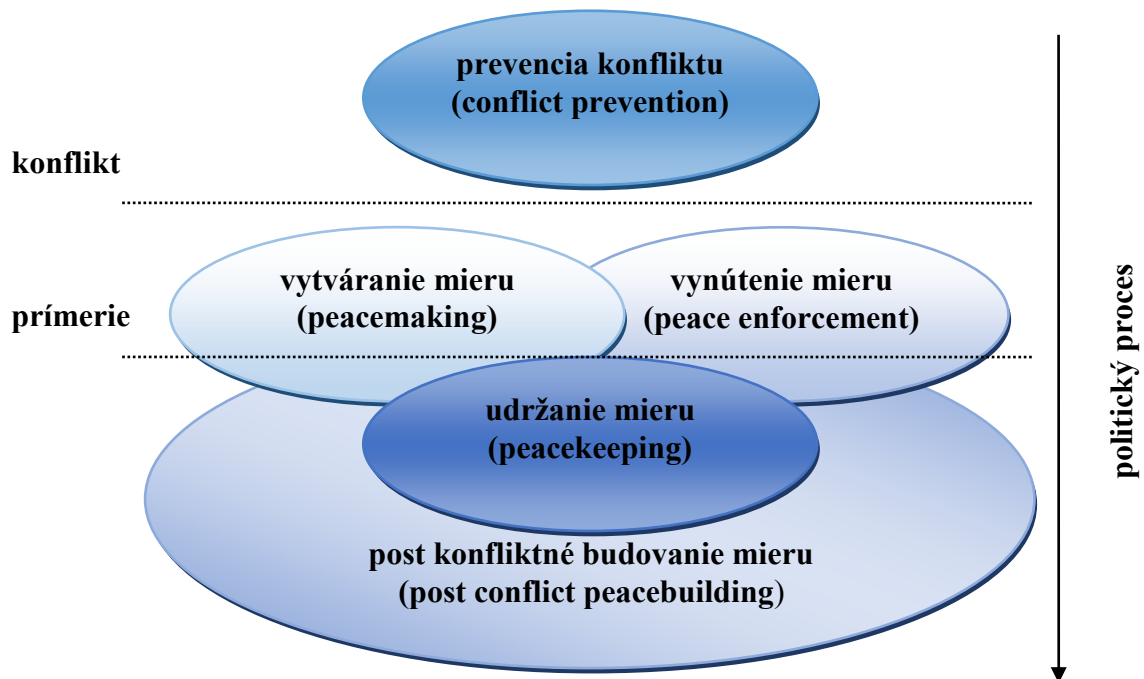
prevencia konfliktu
(conflict prevention)

konflikt

vytváranie mieru
(peacemaking)

vynútenie mieru
(peace enforcement)

prímerie

udržanie mieru
(peacekeeping)

post konfliktné budovanie mieru
(post conflict peacebuilding)

politický proces